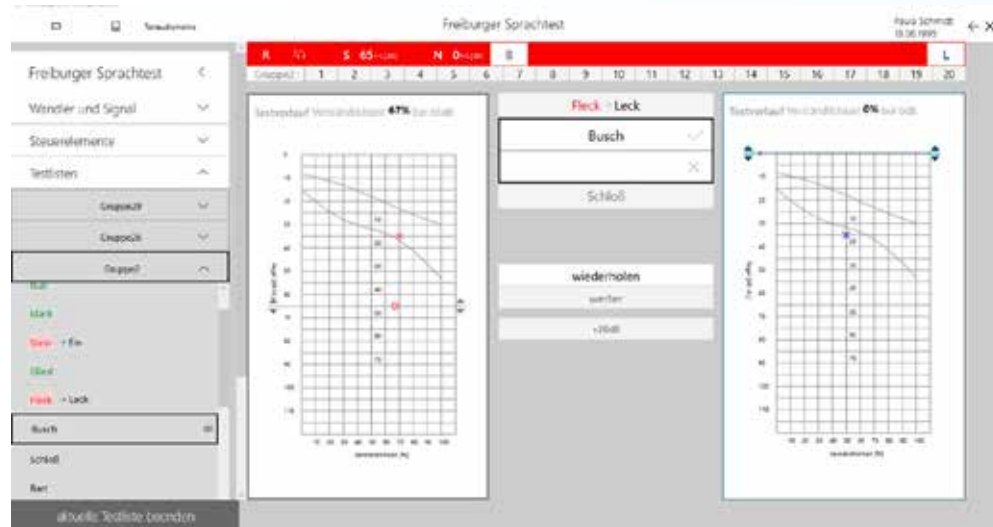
Freiburger Sprachtest

Paula Schmidt
13.06.1995

R S 65 N 0 L

Gruppe 1 2 3 4 5 6 7 8 9 10 11 12 13 14 15 16 17 18 19 20

Freiburger Sprachtest

Wandler und Signal

Steuerelemente

Testlisten

Gruppe

Gruppe

Gruppe

Mark

Stein → Ein

Glied

Fleck → Leck

Busch

Schloß

Bart

aktuelle Testliste beenden

Testverlauf Verständlichkeit 67%

Fleck → Leck

Busch

Schloß

wiederholen

weiter

+10dB

Testverlauf Verständlichkeit 0%